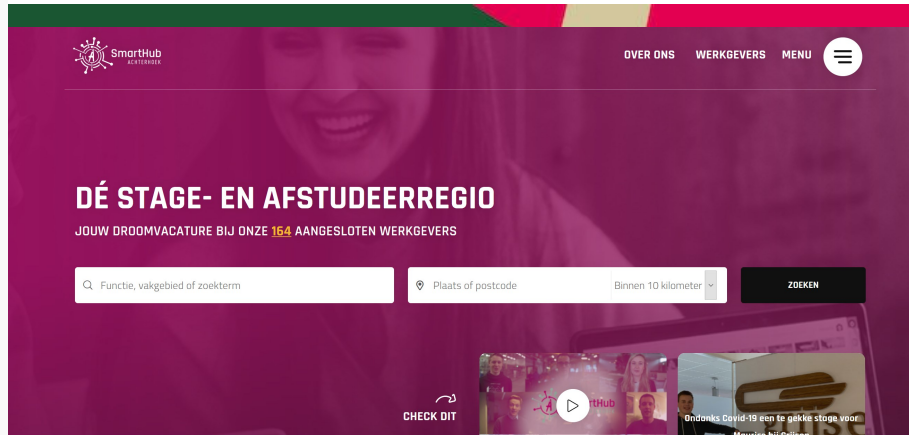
SmartHub ACHTERHOEK

OVER ONS WERKGEVERS MENU

DÉ STAGE- EN AFSTUDEERREGIO

JOUW DROOMVACATURE BIJ ONZE 164 AANGESLOTEN WERKGEVERS

Functie, vakgebied of zoekterm

Plaats of postcode

Binnen 10 kilometer

ZOEKEN

CHECK DIT

SmartHub

Ondanks Covid-19 een te gekke stage voor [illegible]